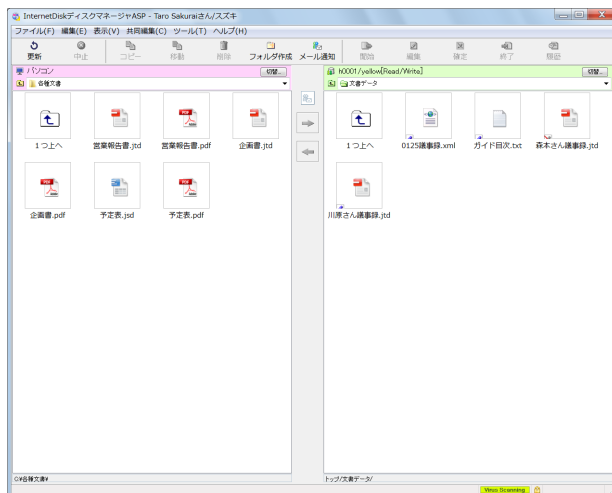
InternetDiskディスクマネージャASP - Taro Sakuraiさん/スズキ

ファイル(F) 編集(E) 表示(V) 共同編集(C) ツール(T) ヘルプ(H)

更新 中止 コピー 移動 削除 フォルダ作成 メール通知 開始 編集 確定 終了 闘返

パソコン 切替...
各種文書

1つ上へ
営業報告書.jtd
営業報告書.pdf
企画書.jtd
企画書.pdf
予定表.jsd
予定表.pdf

h0001/yellow[Read/Write] 切替...
文書データ

1つ上へ
0125議事録.xml
ガイド目次.txt
森本さん議事録.jtd
川原さん議事録.jtd

C:¥各種文書¥
トップ/文書データ/
Virus Scanning